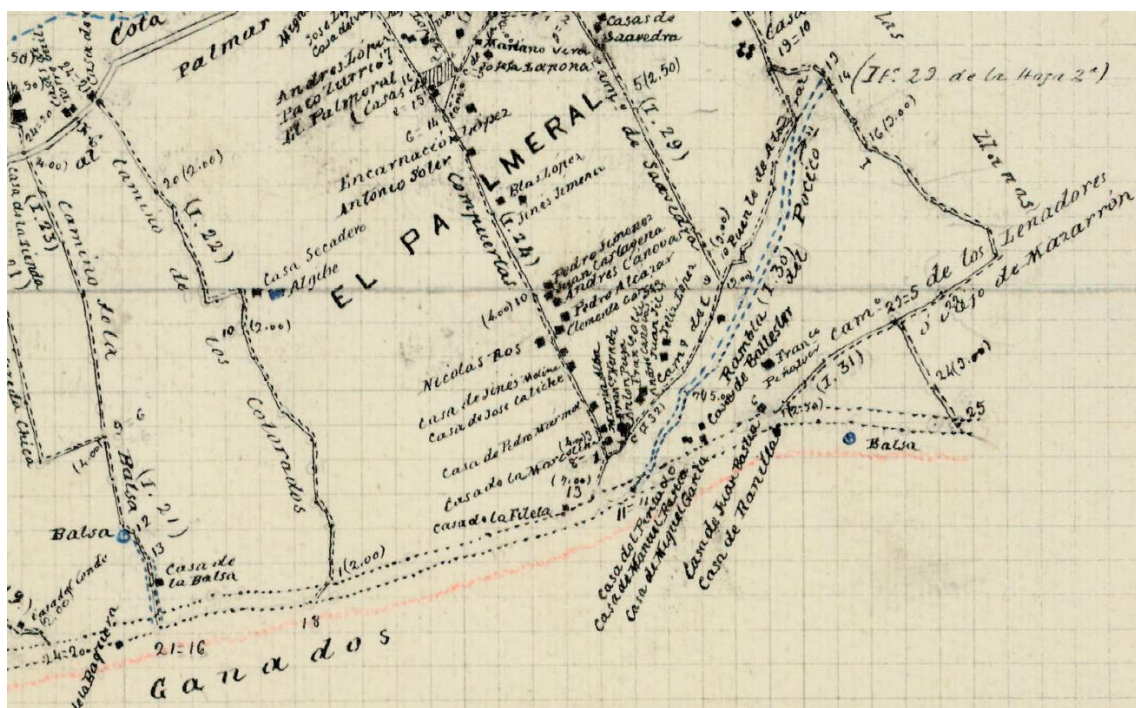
Cota
Palmar
Andres Lopez
Paco Larrio
El Palmeral
Casas de
Casas de Saavedra
Mariano Vera
Encarnación Lopez
Antonio Soler
EL PALMERAL
Blas Lopez
Jines Jimenez
Compuertas
de Saavedra
5(2.50)
(I. 29)
14 (Ir. 23 de la Hoja 2ª)
19=10
16(3.00)
Casa
Zilas
20(2.00)
(I. 22)
(I. 23)
Camino
Camino de la
de los Colorados
Casa Secadero
Algibe
10 (2.00)
(4.00) 10
Pedro Jimenez
Juan Cartagena
Andres Canovas
Pedro Alcazar
Clemente
Nicolas Ros
Casa de Jines Molina
Casa de Jose Caliche
Casa de Pedro
Casa de la Marcela
Casa de la Fileta
13
(3.00)
Camº del
Puente de Atocha
Rambla (I. 30) del Poscio
Casa de Ballester
Franco
Peñalver
Camº 29=5 de los Leñadores
Viejo de Mazarrón
(I. 31)
24(3.00)
25
Balsa
Casa del Pinar
Casa de Manuel Ros
Casa de Miguel
Casa de Juan
Casa de Ramella
Balsa
(I. 21)
Balsa
9 6
12
13
Casa de la Balsa
1(2.00)
18
21=16
Ganados
Chica
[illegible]